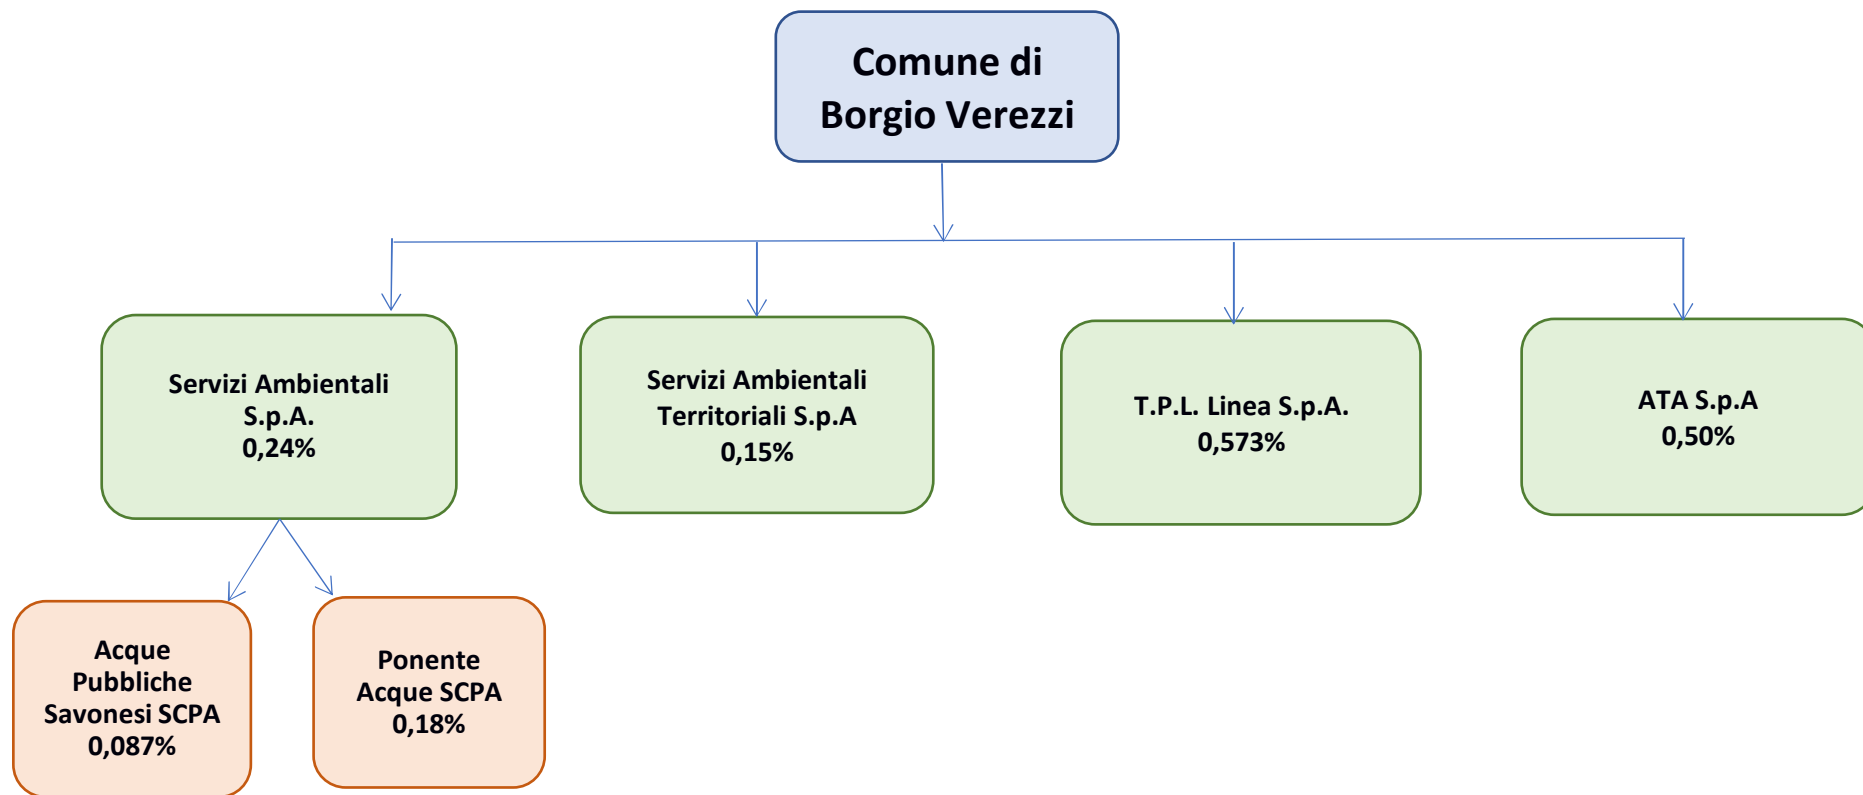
Comune di Borgio Verezzi

Servizi Ambientali S.p.A.
0,24%

Servizi Ambientali Territoriali S.p.A
0,15%

T.P.L. Linea S.p.A.
0,573%

ATA S.p.A
0,50%

Acque Pubbliche Savonesi SCPA
0,087%

Ponente Acque SCPA
0,18%